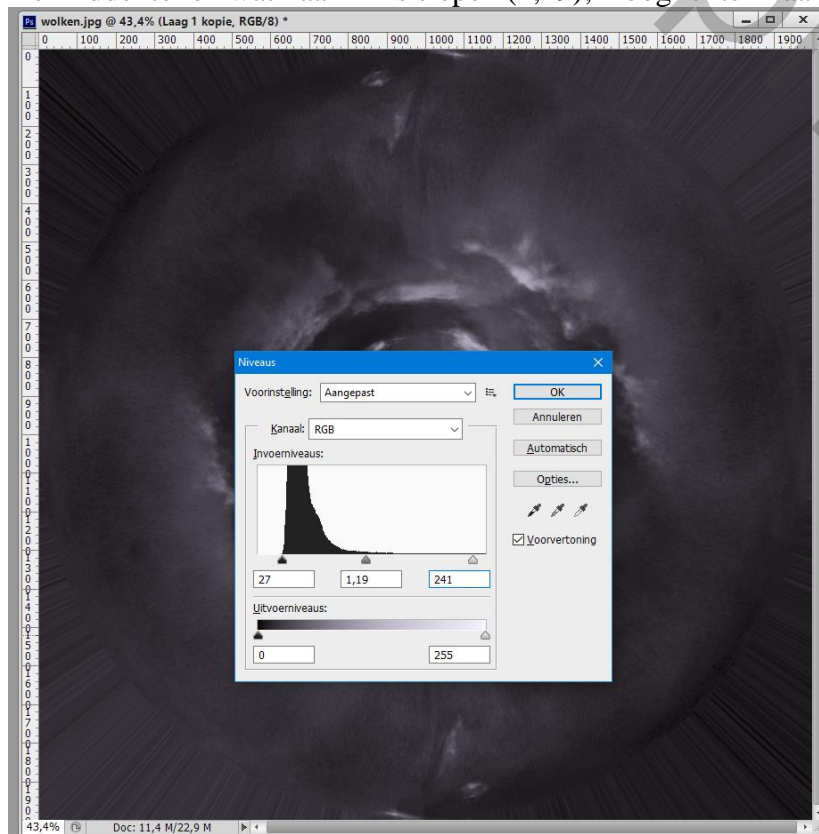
wolken.jpg @ 43,4% (Laag 1 kopie, RGB/8) *

0 100 200 300 400 500 600 700 800 900 1000 1100 1200 1300 1400 1500 1600 1700 1800 1900

Niveaus

Voorinstelling: Aangepast

OK

Annuleren

Kanaal: RGB

Automatisch

Invoerniveaus:

Opties...

Voorvertoning

27 1,19 241

Uitvoerniveaus:

0 255

43,4% Doc: 11,4 M/22,9 M